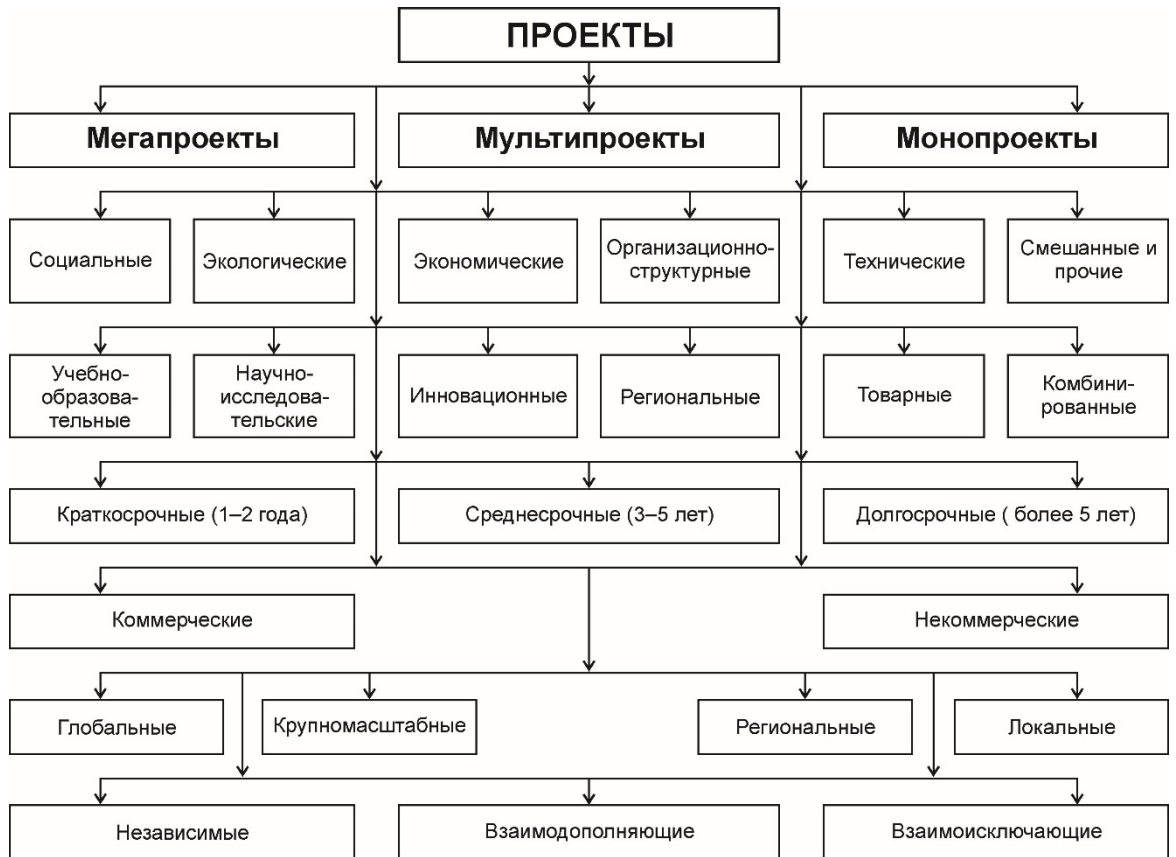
ПРОЕКТЫ

Мегапроекты

Мультипроекты

Монопроекты

Социальные

Экологические

Экономические

Организационно-структурные

Технические

Смешанные и прочие

Учебно-образовательные

Научно-исследовательские

Инновационные

Региональные

Товарные

Комбинированные

Краткосрочные (1–2 года)

Среднесрочные (3–5 лет)

Долгосрочные ( более 5 лет)

Коммерческие

Некоммерческие

Глобальные

Крупномасштабные

Региональные

Локальные

Независимые

Взаимодополняющие

Взаимоисключающие